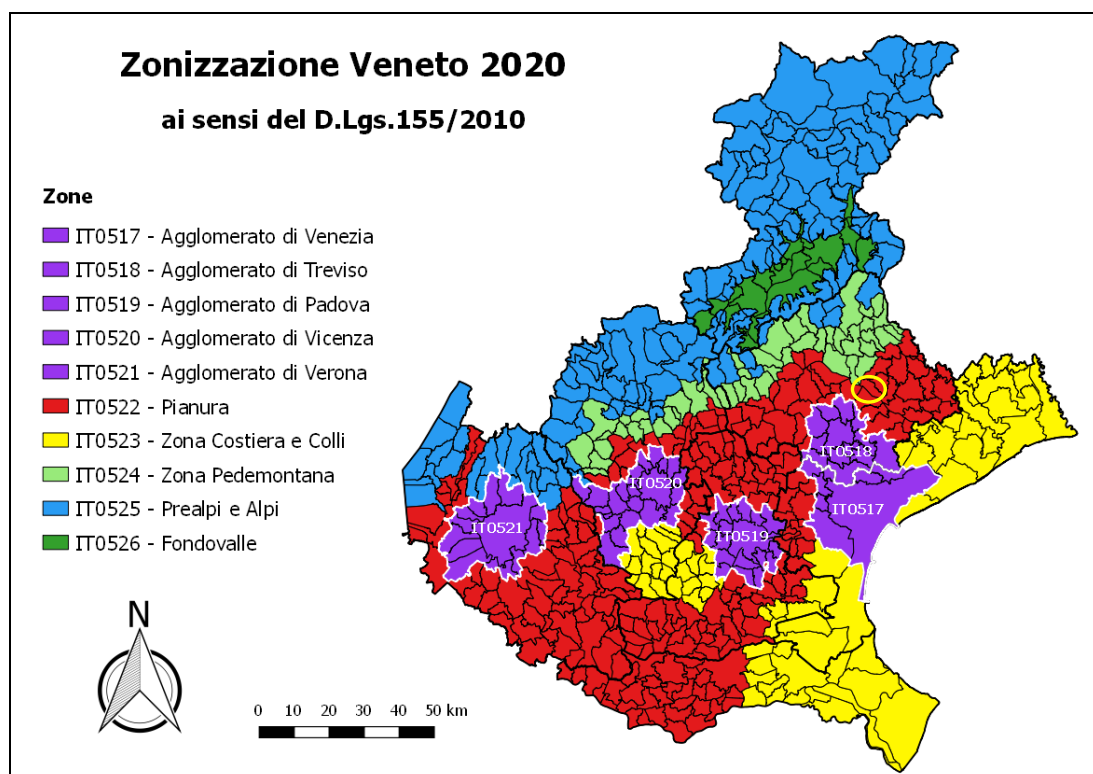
Zonizzazione Veneto 2020

ai sensi del D.Lgs.155/2010

Zone

IT0517 - Agglomerato di Venezia
IT0518 - Agglomerato di Treviso
IT0519 - Agglomerato di Padova
IT0520 - Agglomerato di Vicenza
IT0521 - Agglomerato di Verona
IT0522 - Pianura
IT0523 - Zona Costiera e Colli
IT0524 - Zona Pedemontana
IT0525 - Prealpi e Alpi
IT0526 - Fondovalle

IT0518
IT0520
IT0521
IT0519
IT0517

N

0 10 20 30 40 50 km